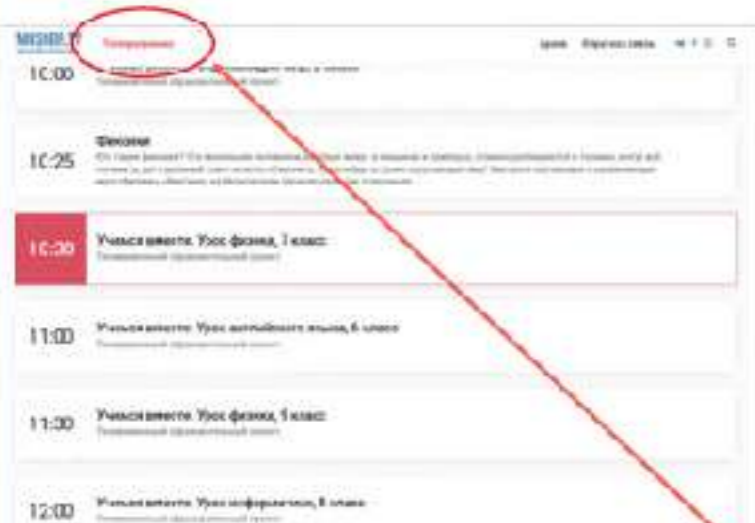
MOSOBR.TV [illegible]

Эфир Обратная связь

10:00 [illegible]
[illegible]

10:25 Феномен
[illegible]

10:30 Учимся вместе. Урок физики, 7 класс
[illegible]

11:00 Учимся вместе. Урок английского языка, 6 класс
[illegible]

11:30 Учимся вместе. Урок физики, 9 класс
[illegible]

12:00 Учимся вместе. Урок информатики, 8 класс
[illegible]